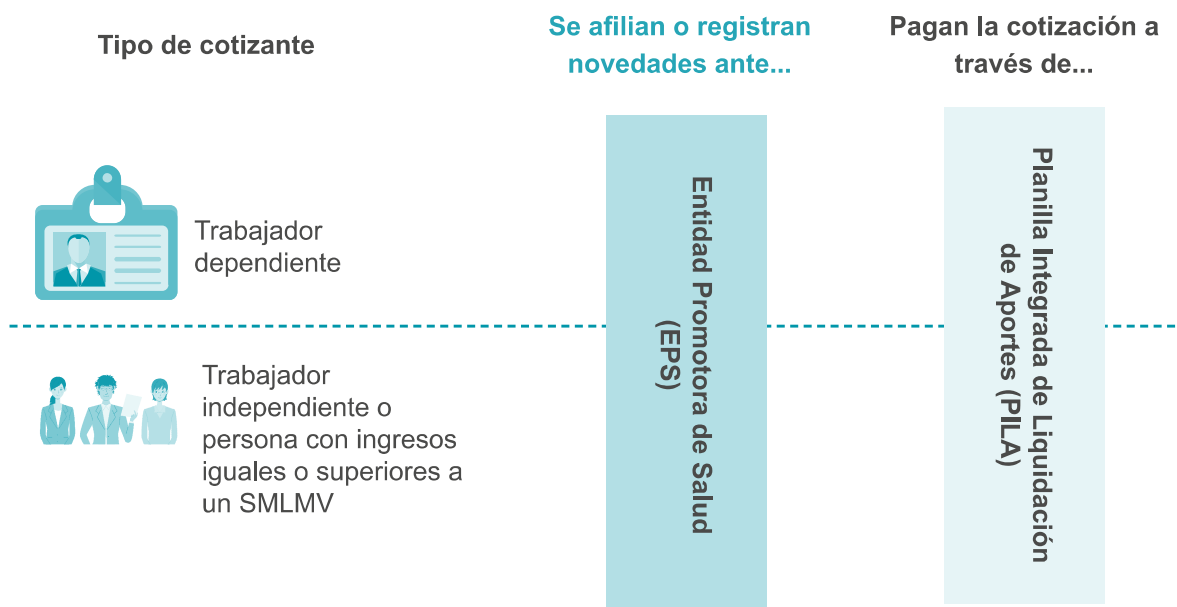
Tipo de cotizante

Se afilian o registran novedades ante...

Pagan la cotización a través de...

Trabajador dependiente

Trabajador independiente o persona con ingresos iguales o superiores a un SMLMV

Entidad Promotora de Salud (EPS)

Planilla Integrada de Liquidación de Aportes (PILA)